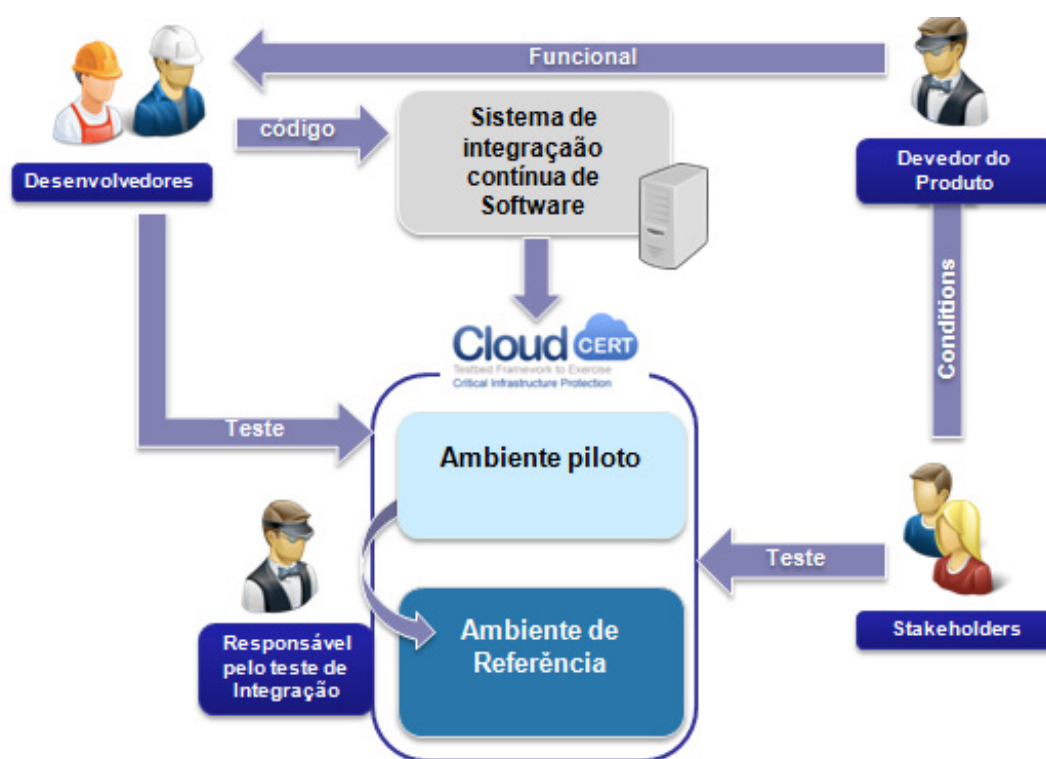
Funcional

código

Sistema de integraçaão contínua de Software

Desenvolvedores

Devedor do Produto

Conditions

Cloud CERT
Testbed Framework to Exercise
Critical Infrastructure Protection

Teste

Ambiente piloto

Teste

Responsável pelo teste de Integração

Ambiente de Referência

Stakeholders